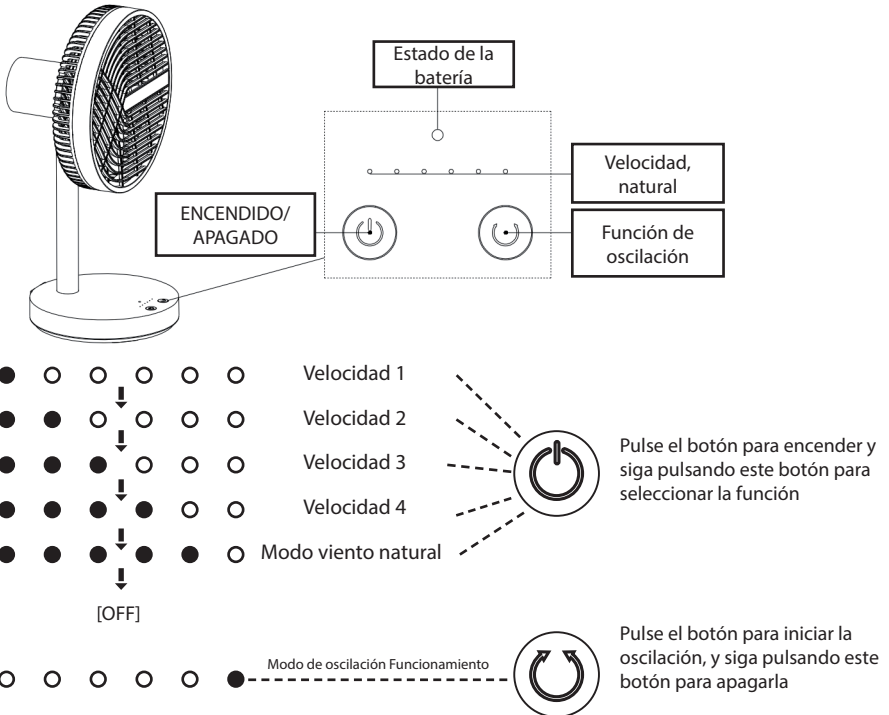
Estado de la batería

Velocidad, natural

ENCENDIDO/ APAGADO

Función de oscilación

Velocidad 1

Velocidad 2

Velocidad 3

Velocidad 4

Modo viento natural

[OFF]

Pulse el botón para encender y siga pulsando este botón para seleccionar la función

Modo de oscilación Funcionamiento

Pulse el botón para iniciar la oscilación, y siga pulsando este botón para apagarla